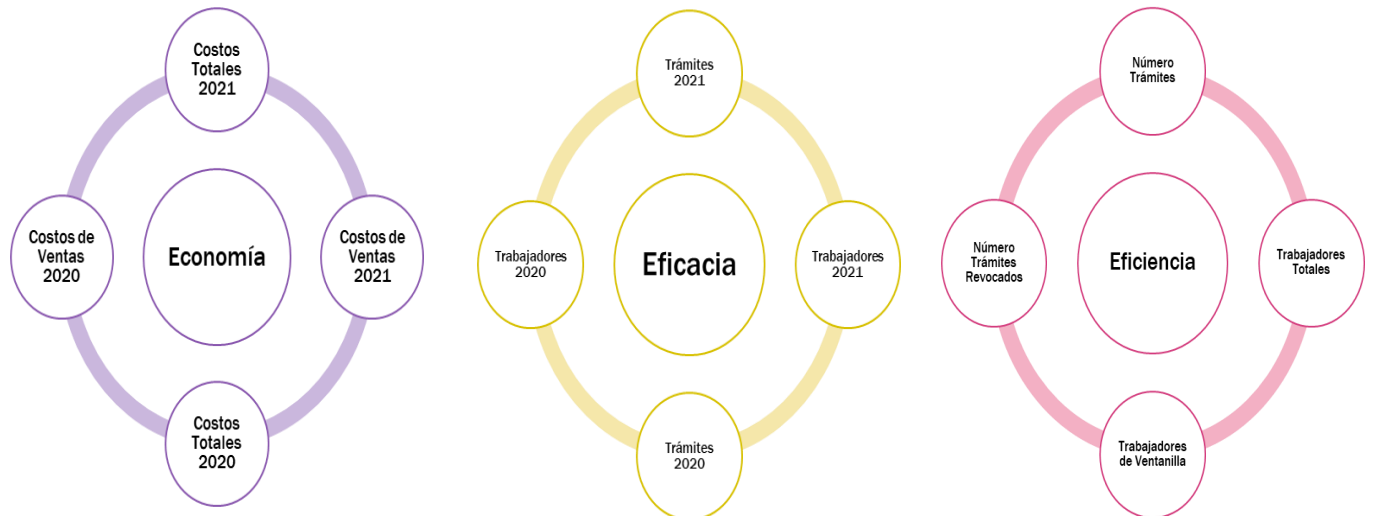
Costos Totales 2021

Costos de Ventas 2020

Economía

Costos de Ventas 2021

Costos Totales 2020

Trámites 2021

Trabajadores 2020

Eficacia

Trabajadores 2021

Trámites 2020

Número Trámites

Número Trámites Revocados

Eficiencia

Trabajadores Totales

Trabajadores de Ventanilla